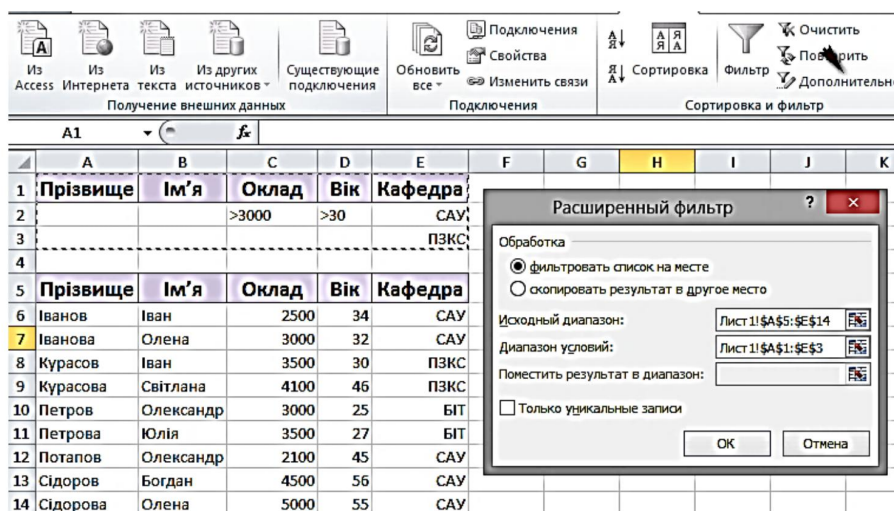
Из Access | Из Интернета | Из текста | Из других источников | Существующие подключения
Получение внешних данных

Обновить все | Подключения | Свойства | Изменить связи
Подключения

Сортировка | Фильтр | Очистить | Повторить | Дополнительно
Сортировка и фильтр

A1 $f_x$

| | A | B | C | D | E | F | G | H | I | J | K |
|---|---|---|---|---|---|---|---|---|---|---|---|
| 1 | Прізвище | Ім'я | Оклад | Вік | Кафедра | | | | | | |
| 2 | | | >3000 | >30 | САУ | | | | | | |
| 3 | | | | | ПЗКС | | | | | | |
| 4 | | | | | | | | | | | |
| 5 | Прізвище | Ім'я | Оклад | Вік | Кафедра | | | | | | |
| 6 | Іванов | Іван | 2500 | 34 | САУ | | | | | | |
| 7 | Іванова | Олена | 3000 | 32 | САУ | | | | | | |
| 8 | Курасов | Іван | 3500 | 30 | ПЗКС | | | | | | |
| 9 | Курасова | Світлана | 4100 | 46 | ПЗКС | | | | | | |
| 10 | Петров | Олександр | 3000 | 25 | БІТ | | | | | | |
| 11 | Петрова | Юлія | 3500 | 27 | БІТ | | | | | | |
| 12 | Потапов | Олександр | 2100 | 45 | САУ | | | | | | |
| 13 | Сідоров | Богдан | 4500 | 56 | САУ | | | | | | |
| 14 | Сідорова | Олена | 5000 | 55 | САУ | | | | | | |

Расширенный фильтр
?
Обработка
фильтровать список на месте
скопировать результат в другое место
Исходный диапазон: Лист1!$A$5:$E$14
Диапазон условий: Лист1!$A$1:$E$3
Поместить результат в диапазон:
Только уникальные записи
ОК
Отмена